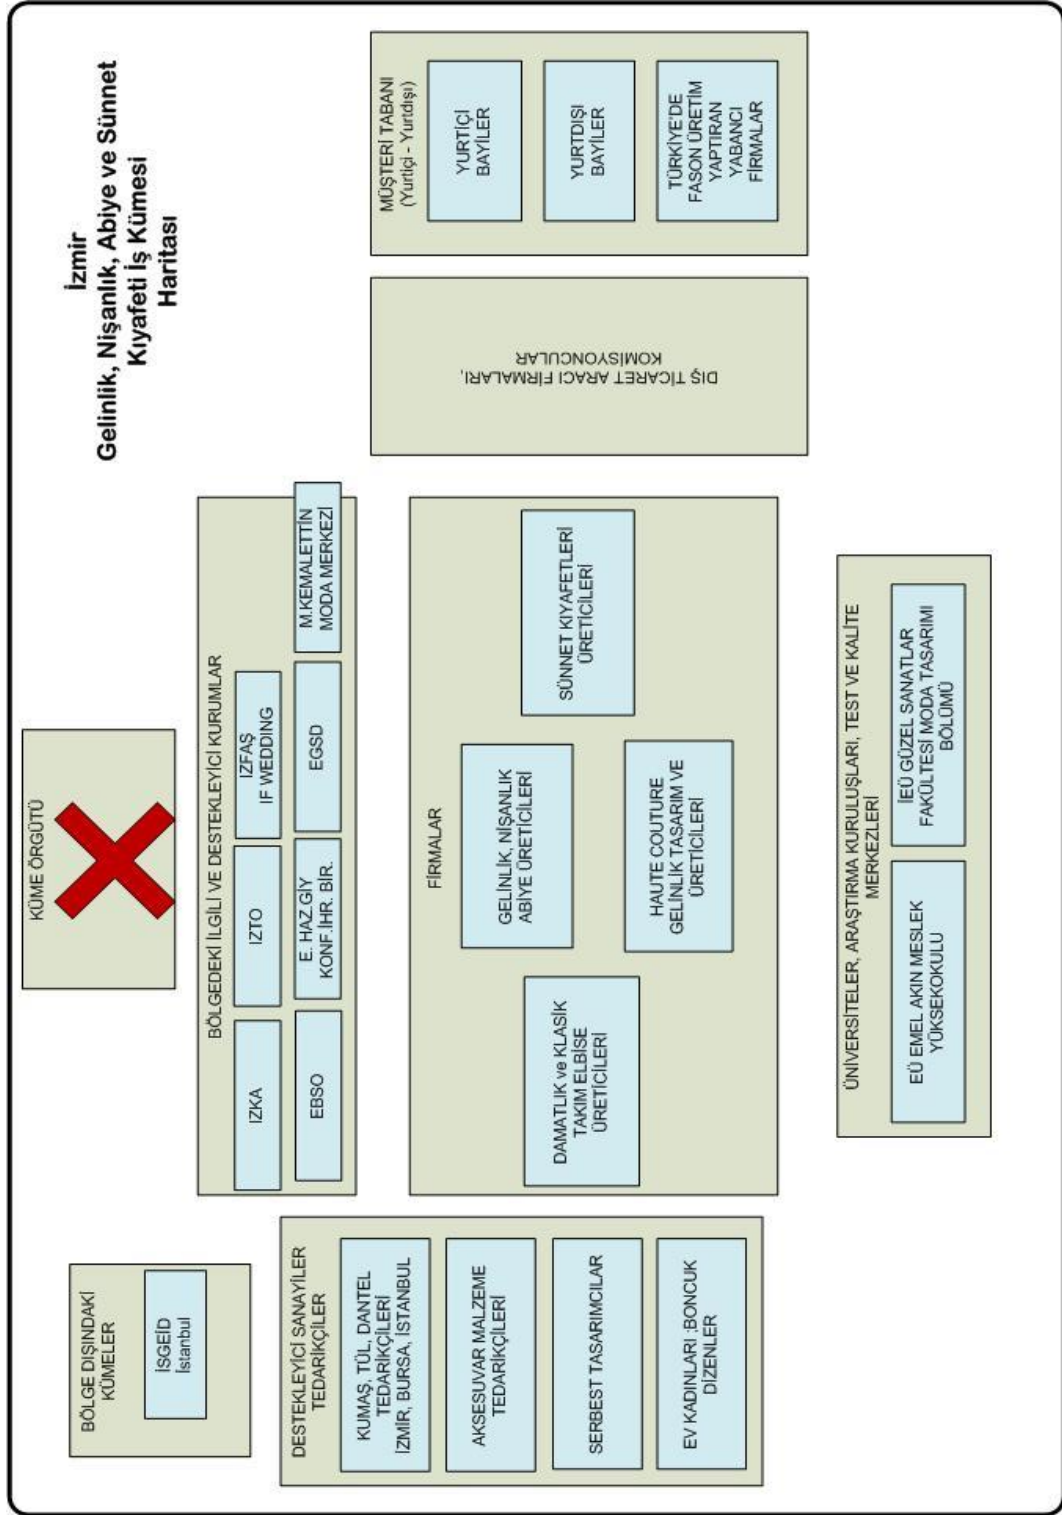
İzmir
Gelinlik, Nişanlık, Abiye ve Sünnet Kıyafeti İş Kümesi Haritası

MÜŞTERİ TABANI (Yurtiçi - Yurtdışı)

YURTİÇİ BAYİLER

YURTDIŞI BAYİLER

TÜRKİYE'DE FASON ÜRETİM YAPTIRAN YABANCI FİRMALAR

DIŞ TİCARET ARACI FİRMALARI, KOMİSYONCULAR

KÜME ÖRGÜTÜ

BÖLGEDEKİ İLGİLİ VE DESTEKLEYİCİ KURUMLAR

IZKA

IZTO

IZFAŞ IF WEDDING

EBSO

E. HAZ.GİY KONF.İHR. BİR.

EGSD

M.KEMALETTİN MODA MERKEZİ

FİRMALAR

GELİNLİK, NİŞANLIK ABİYE ÜRETİCİLERİ

SÜNNET KIYAFETLERİ ÜRETİCİLERİ

HAUTE COUTURE GELİNLİK TASARIM VE ÜRETİCİLERİ

DAMATLIK ve KLASİK TAKIM ELBİSE ÜRETİCİLERİ

ÜNİVERSİTELER, ARAŞTIRMA KURULUŞLARI, TEST VE KALİTE MERKEZLERİ

EÜ EMEL AKIN MESLEK YÜKSEKOKULU

İEÜ GÜZEL SANATLAR FAKÜLTESİ MODA TASARIMI BÖLÜMÜ

BÖLGE DIŞINDAKİ KÜMELER

İSGEİD İstanbul

DESTEKLEYİCİ SANAYİLER TEDARİKÇİLER

KUMAŞ, TÜL, DANTEL TEDARİKÇİLERİ İZMİR, BURSA, İSTANBUL

AKSESUVAR MALZEME TEDARİKÇİLERİ

SERBEST TASARIMCILAR

EV KADINLARI ;BONCUK DİZENLER